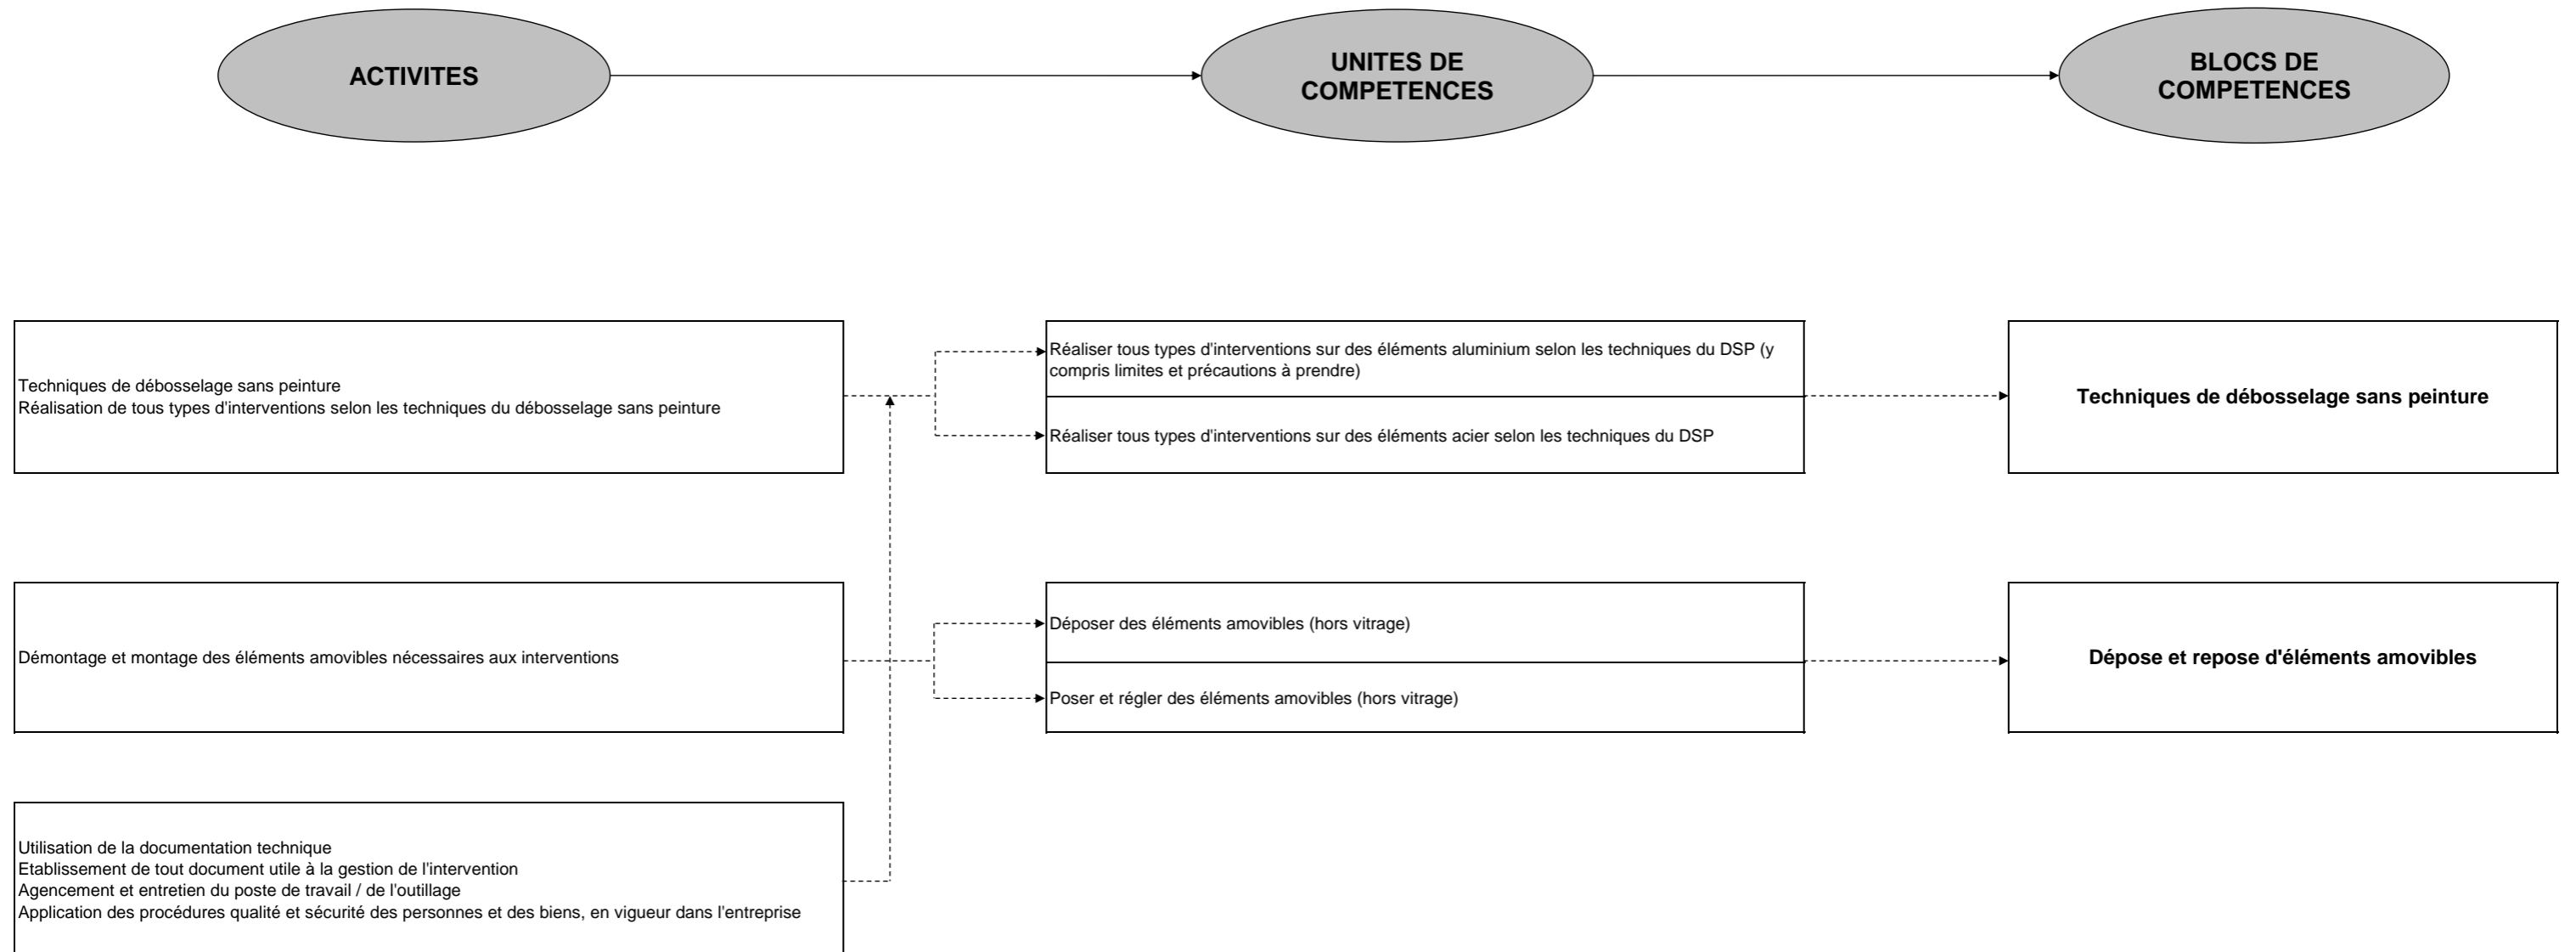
ACTIVITES

UNITES DE COMPETENCES

BLOCS DE COMPETENCES

Techniques de débosselage sans peinture
Réalisation de tous types d'interventions selon les techniques du débosselage sans peinture

Réaliser tous types d'interventions sur des éléments aluminium selon les techniques du DSP (y compris limites et précautions à prendre)

Réaliser tous types d'interventions sur des éléments acier selon les techniques du DSP

Techniques de débosselage sans peinture

Démontage et montage des éléments amovibles nécessaires aux interventions

Déposer des éléments amovibles (hors vitrage)

Poser et régler des éléments amovibles (hors vitrage)

Dépose et repose d'éléments amovibles

Utilisation de la documentation technique
Etablissement de tout document utile à la gestion de l'intervention
Agencement et entretien du poste de travail / de l'outillage
Application des procédures qualité et sécurité des personnes et des biens, en vigueur dans l'entreprise